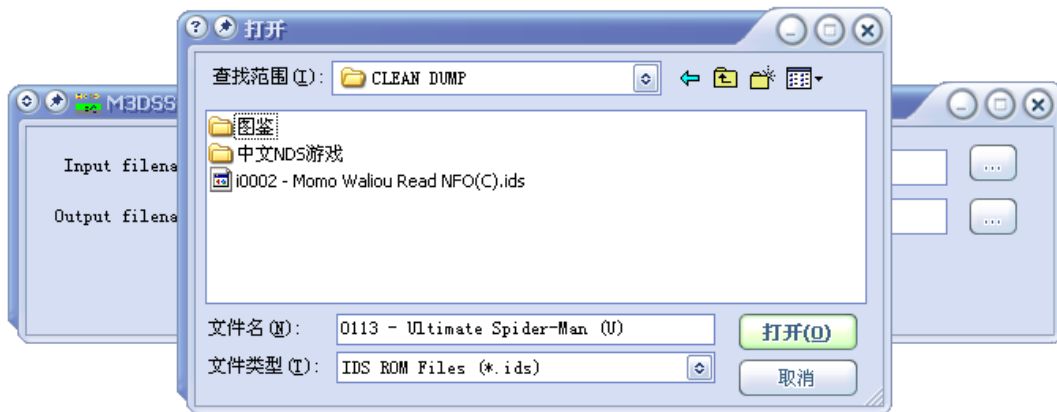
M3DSS

Input filena

Output filena

...

...

打开

查找范围(I): CLEAN DUMP

图鉴

中文NDS游戏

i0002 - Momo Waliou Read NFO(C).ids

文件名(N): 0113 - Ultimate Spider-Man (U)

文件类型(T): IDS ROM Files (*.ids)

打开(O)

取消